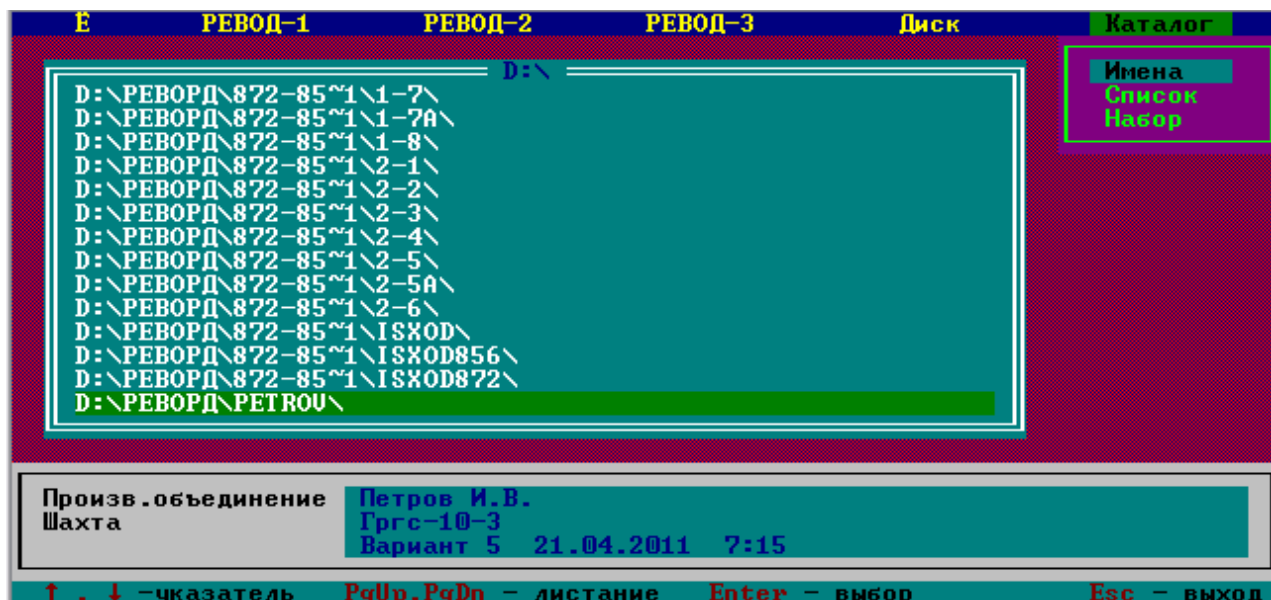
Ё РЕВОД-1 РЕВОД-2 РЕВОД-3 Диск Каталог

Имена
Список
Набор

D:\

D:\РЕВОРД\872-85~1\1-7\
D:\РЕВОРД\872-85~1\1-7A\
D:\РЕВОРД\872-85~1\1-8\
D:\РЕВОРД\872-85~1\2-1\
D:\РЕВОРД\872-85~1\2-2\
D:\РЕВОРД\872-85~1\2-3\
D:\РЕВОРД\872-85~1\2-4\
D:\РЕВОРД\872-85~1\2-5\
D:\РЕВОРД\872-85~1\2-5A\
D:\РЕВОРД\872-85~1\2-6\
D:\РЕВОРД\872-85~1\ISXOD\
D:\РЕВОРД\872-85~1\ISXOD856\
D:\РЕВОРД\872-85~1\ISXOD872\
D:\РЕВОРД\PETROV\

Произв.объединение Петров И.В.
Шахта Гргс-10-3
Вариант 5 21.04.2011 7:15

↑ , ↓ -указатель PgUp,PgDn - листание Enter - выбор Esc - выход